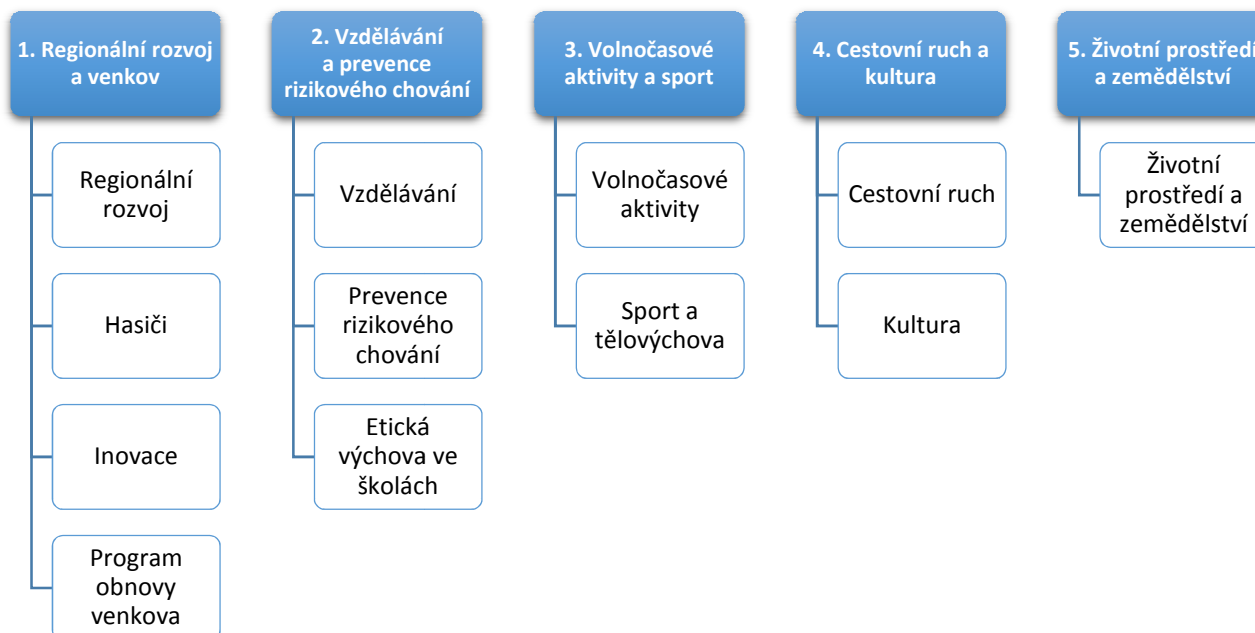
1. Regionální rozvoj a venkov

Regionální rozvoj

Hasiči

Inovace

Program obnovy venkova

2. Vzdělávání a prevence rizikového chování

Vzdělávání

Prevence rizikového chování

Etická výchova ve školách

3. Volnočasové aktivity a sport

Volnočasové aktivity

Sport a tělovýchova

4. Cestovní ruch a kultura

Cestovní ruch

Kultura

5. Životní prostředí a zemědělství

Životní prostředí a zemědělství